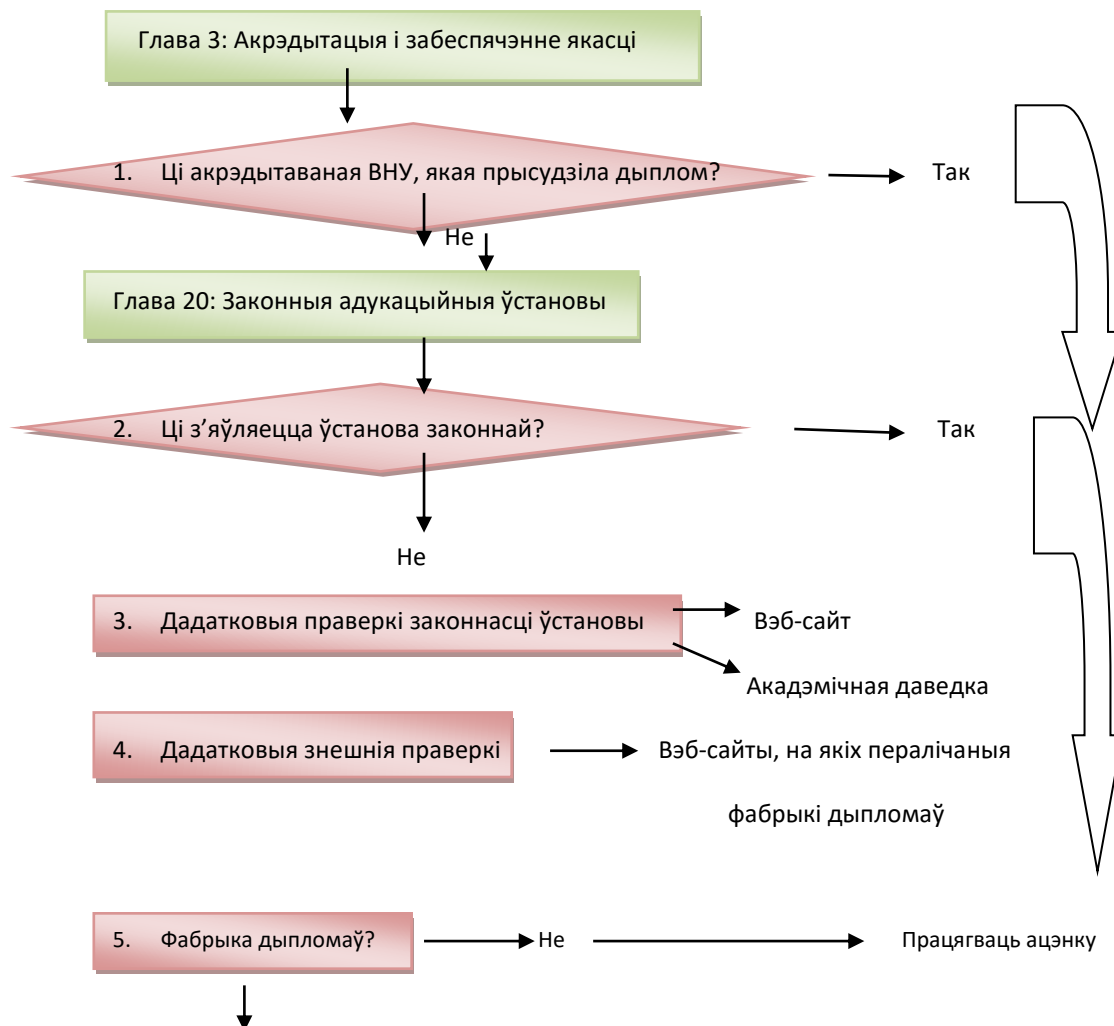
Глава 3: Акрэдытацыя і забеспячэнне якасці

1. Ці акрэдытаваная ВНУ, якая прысудзіла дыплом?

Так

Не

Глава 20: Законныя адукацыйныя ўстановы

2. Ці з'яўляецца ўстанова законнай?

Так

Не

3. Дадатковыя праверкі законнасці ўстановы

Вэб-сайт

Акадэмічная даведка

4. Дадатковыя знешнія праверкі

Вэб-сайты, на якіх пералічаныя фабрыкі дыпломаў

5. Фабрыка дыпломаў?

Не

Працягваць ацэнку